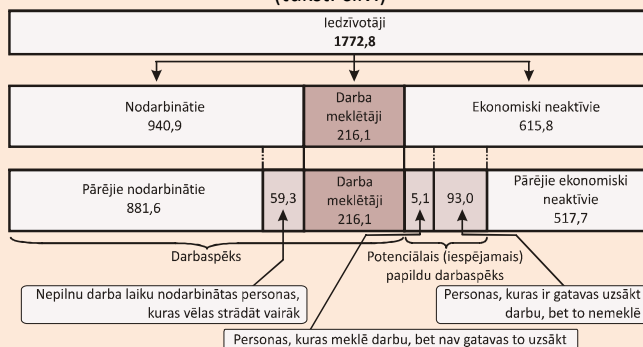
(tūkst. cilv.)

Iedzīvotāji
**1772,8**

Nodarbinātie
940,9

Darba meklētāji
216,1

Ekonomiski neaktīvie
615,8

Pārējie nodarbinātie
881,6

59,3

Darba meklētāji
216,1

5,1

93,0

Pārējie ekonomiski neaktīvie
517,7

Darbaspēks

Potenciālais (iespējamais) papildu darbaspēks

Nepilnu darba laiku nodarbinātas personas, kuras vēlas strādāt vairāk

Personas, kuras ir gatavas uzsākt darbu, bet to nemeklē

Personas, kuras meklē darbu, bet nav gatavas to uzsākt